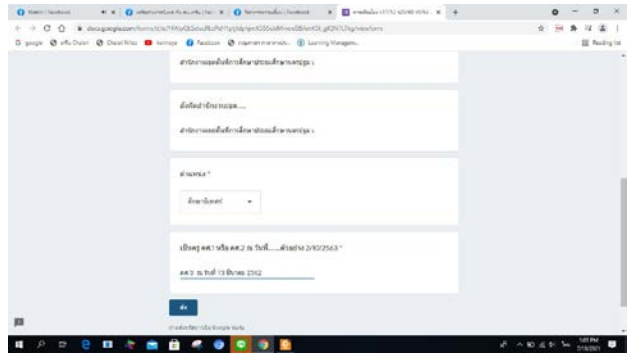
สำนักงานเขตพื้นที่การศึกษาประถมศึกษาขอนแก่น

ตั้งข้อมูลอำนวยการ.....

สำนักงานเขตพื้นที่การศึกษาประถมศึกษาขอนแก่น

ตำแหน่ง *

ศึกษานิเทศก์

เป็นครู คศ.1 หรือ คศ.2 ณ วันที่......ตัวอย่าง 2/10/2563 *

คศ.3 ณ วันที่ 13 มีนาคม 2562

ส่ง

Reading list

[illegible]